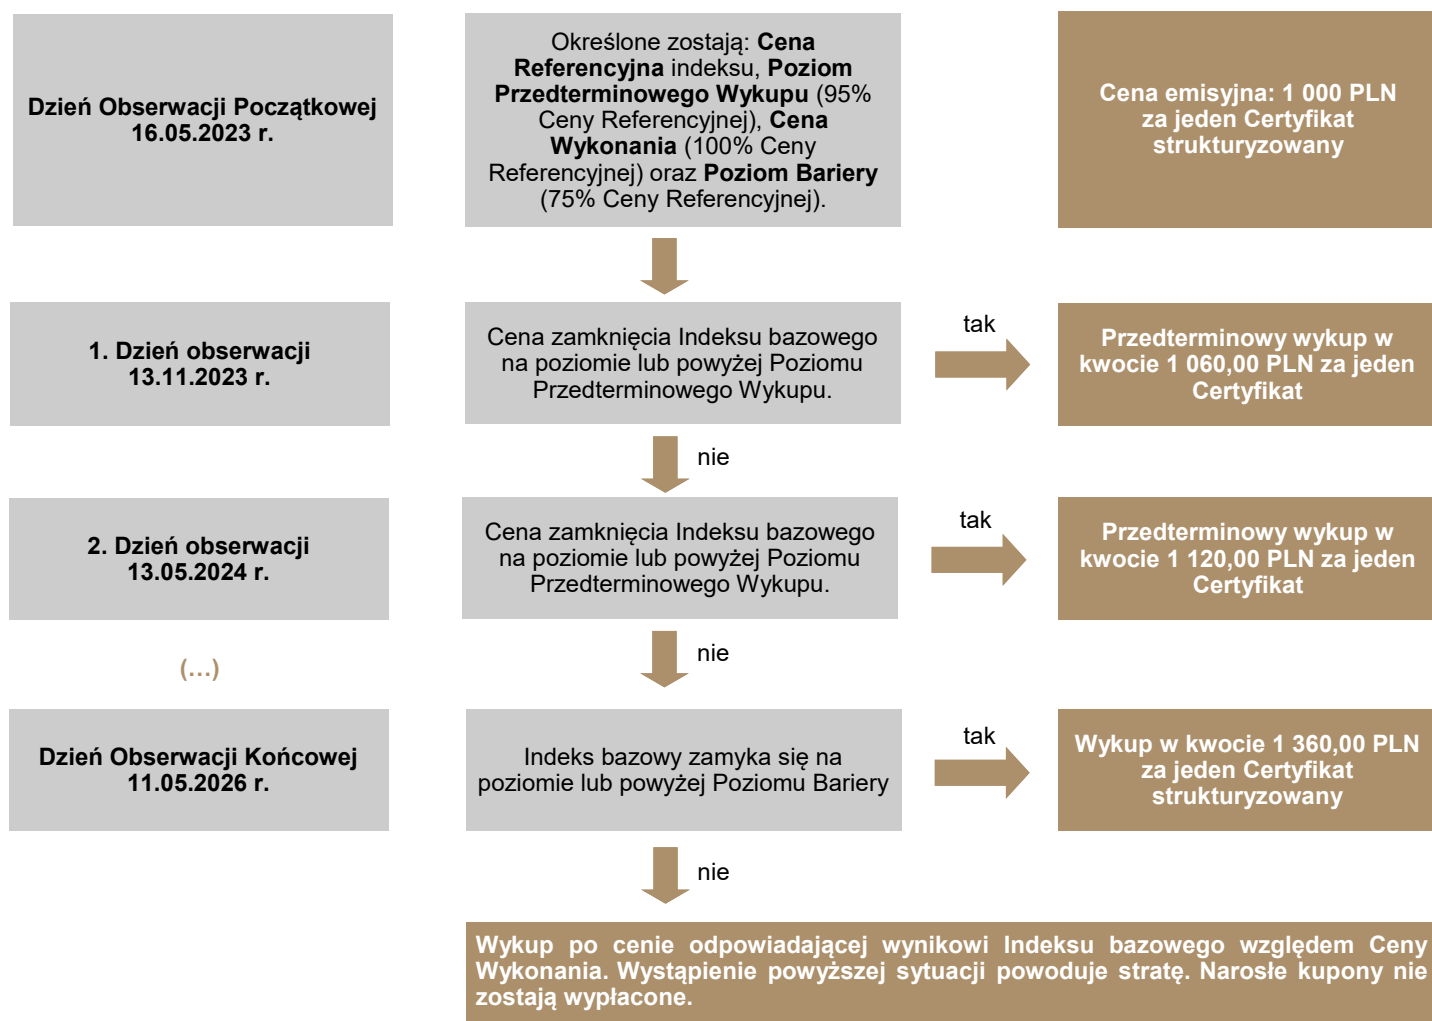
Dzień Obserwacji Początkowej 16.05.2023 r.

Określone zostają: **Cena Referencyjna** indeksu, **Poziom Przedterminowego Wykupu** (95% Ceny Referencyjnej), **Cena Wykonania** (100% Ceny Referencyjnej) oraz **Poziom Bariery** (75% Ceny Referencyjnej).

Cena emisyjna: 1 000 PLN za jeden Certyfikat strukturyzowany

1. Dzień obserwacji 13.11.2023 r.

Cena zamknięcia Indeksu bazowego na poziomie lub powyżej Poziomu Przedterminowego Wykupu.

tak

Przedterminowy wykup w kwocie 1 060,00 PLN za jeden Certyfikat

nie

2. Dzień obserwacji 13.05.2024 r.

Cena zamknięcia Indeksu bazowego na poziomie lub powyżej Poziomu Przedterminowego Wykupu.

tak

Przedterminowy wykup w kwocie 1 120,00 PLN za jeden Certyfikat

nie

(…)

Dzień Obserwacji Końcowej 11.05.2026 r.

Indeks bazowy zamyka się na poziomie lub powyżej Poziomu Bariery

tak

Wykup w kwocie 1 360,00 PLN za jeden Certyfikat strukturyzowany

nie

Wykup po cenie odpowiadającej wynikowi Indeksu bazowego względem Ceny Wykonania. Wystąpienie powyższej sytuacji powoduje stratę. Narosłe kupony nie zostają wypłacone.